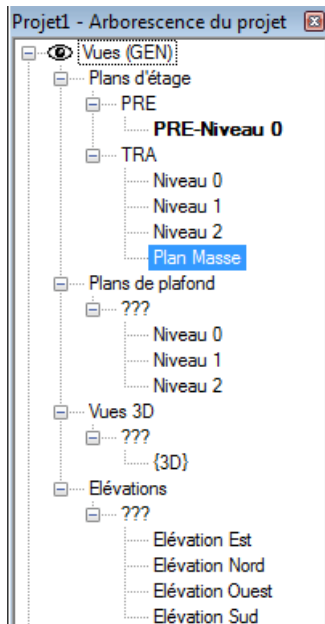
Projet1 - Arborescence du projet

Vues (GEN)
Plans d'étage
PRE
PRE-Niveau 0
TRA
Niveau 0
Niveau 1
Niveau 2
Plan Masse
Plans de plafond
???
Niveau 0
Niveau 1
Niveau 2
Vues 3D
???
{3D}
Elévations
???
Elévation Est
Elévation Nord
Elévation Ouest
Elévation Sud